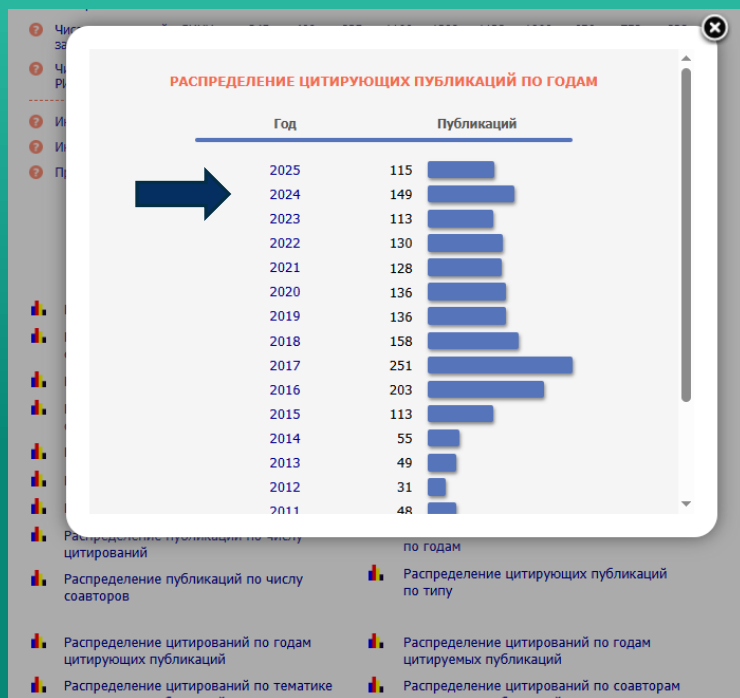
РАСПРЕДЕЛЕНИЕ ЦИТИРУЮЩИХ ПУБЛИКАЦИЙ ПО ГОДАМ

| Год | Публикаций |
|---|---|
| 2025 | 115 |
| 2024 | 149 |
| 2023 | 113 |
| 2022 | 130 |
| 2021 | 128 |
| 2020 | 136 |
| 2019 | 136 |
| 2018 | 158 |
| 2017 | 251 |
| 2016 | 203 |
| 2015 | 113 |
| 2014 | 55 |
| 2013 | 49 |
| 2012 | 31 |
| 2011 | 48 |

Распределение публикаций по числу цитирований

по годам

Распределение публикаций по числу соавторов

Распределение цитирующих публикаций по типу

Распределение цитирований по годам цитирующих публикаций

Распределение цитирований по годам цитируемых публикаций

Распределение цитирований по тематике

Распределение цитирований по соавторам